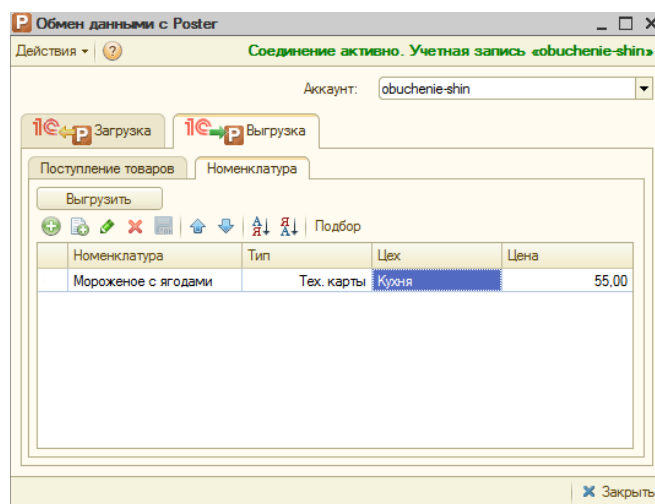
Обмен данными с Poster

Действия ▾ ?

Соединение активно. Учетная запись «obuchenie-shin»

Аккаунт: obuchenie-shin

1C P Загрузка

1C P Выгрузка

Поступление товаров

Номенклатура

Выгрузить

Подбор

| | Номенклатура | Тип | Цех | Цена |
|---|---|---|---|---|
| | Мороженое с ягодами | Тех. карты | Кухня | 55,00 |

Закрыть